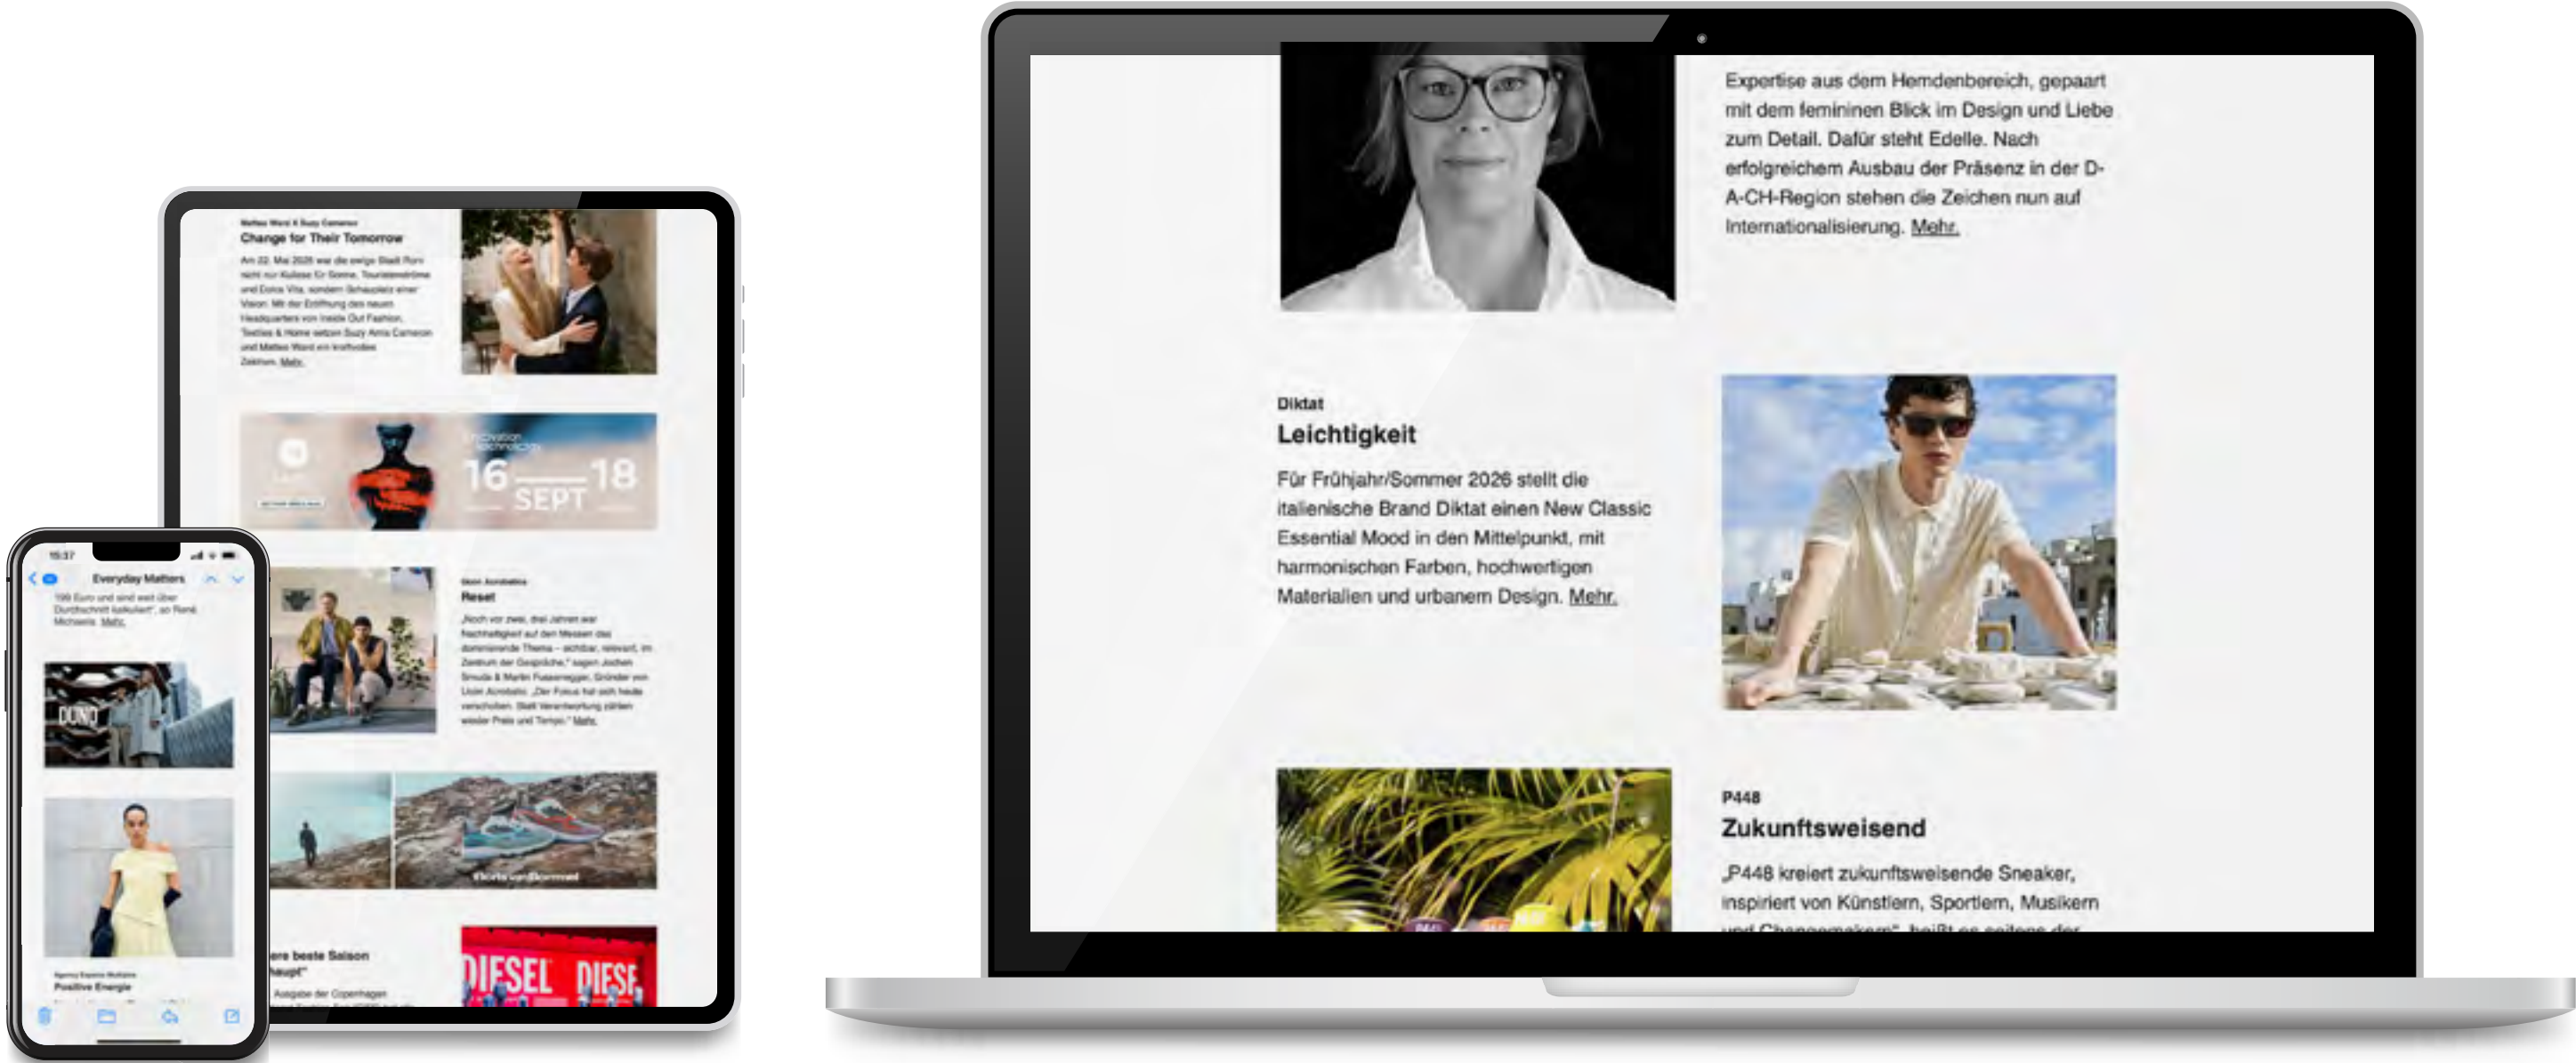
Matteo Ward X Suzy Cameron
Change for Their Tomorrow

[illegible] Mehr.

16 SEPT 18

Reset

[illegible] Mehr.

Diesel Diesel

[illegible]ere beste Saison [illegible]haupt"

15:37

Everyday Matters

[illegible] Mehr.

Positive Energie

Expertise aus dem Hemdenbereich, gepaart mit dem femininen Blick im Design und Liebe zum Detail. Dafür steht Edelle. Nach erfolgreichem Ausbau der Präsenz in der D-A-CH-Region stehen die Zeichen nun auf Internationalisierung. Mehr.

Diktat
Leichtigkeit

Für Frühjahr/Sommer 2026 stellt die italienische Brand Diktat einen New Classic Essential Mood in den Mittelpunkt, mit harmonischen Farben, hochwertigen Materialien und urbanem Design. Mehr.

P448
Zukunftsweisend

„P448 kreiert zukunftsweisende Sneaker, inspiriert von Künstlern, Sportlern, Musikern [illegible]